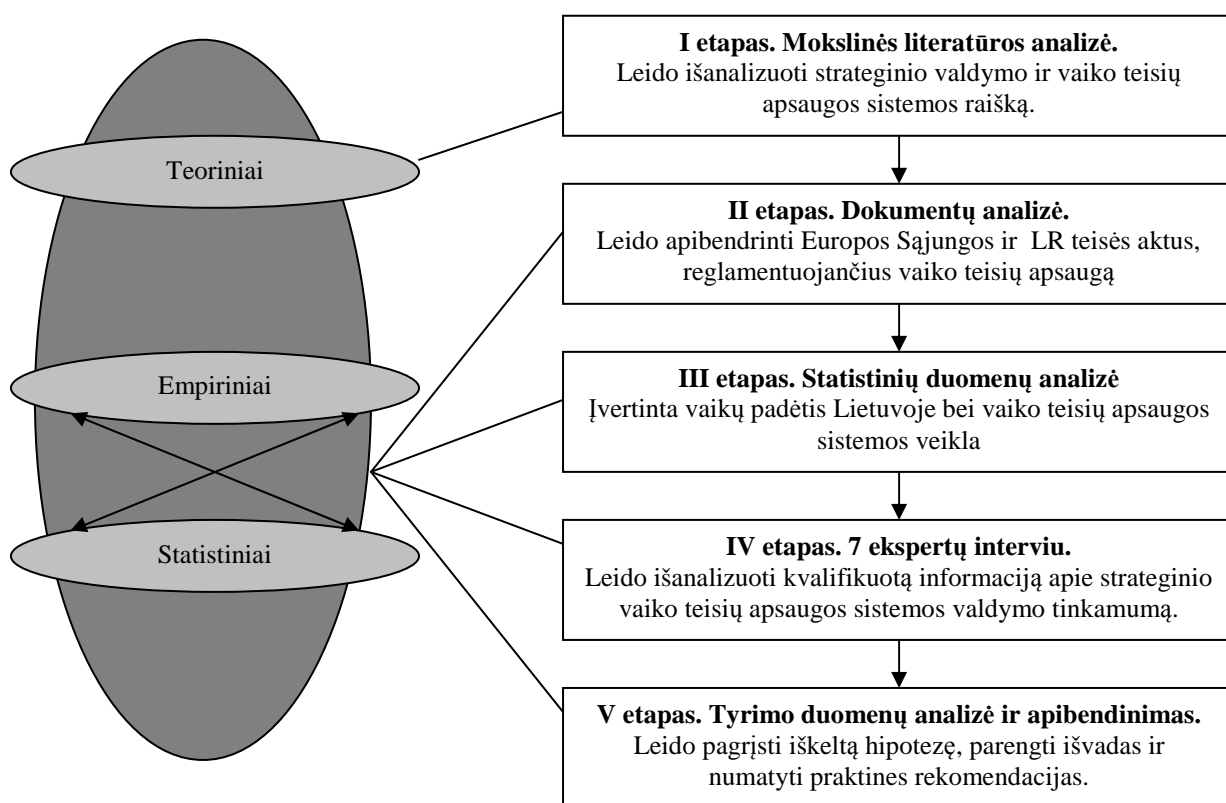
Teoriniai

Empiriniai

Statistiniai

**I etapas. Mokslinės literatūros analizė.**
Leido išanalizuoti strateginio valdymo ir vaiko teisių apsaugos sistemos raišką.

**II etapas. Dokumentų analizė.**
Leido apibendrinti Europos Sąjungos ir LR teisės aktus, reglamentuojančius vaiko teisių apsaugą

**III etapas. Statistinių duomenų analizė**
Įvertinta vaikų padėtis Lietuvoje bei vaiko teisių apsaugos sistemos veikla

**IV etapas. 7 ekspertų interviu.**
Leido išanalizuoti kvalifikuotą informaciją apie strateginio vaiko teisių apsaugos sistemos valdymo tinkamumą.

**V etapas. Tyrimo duomenų analizė ir apibendinimas.**
Leido pagrįsti iškeltą hipotezę, parengti išvadas ir numatyti praktines rekomendacijas.